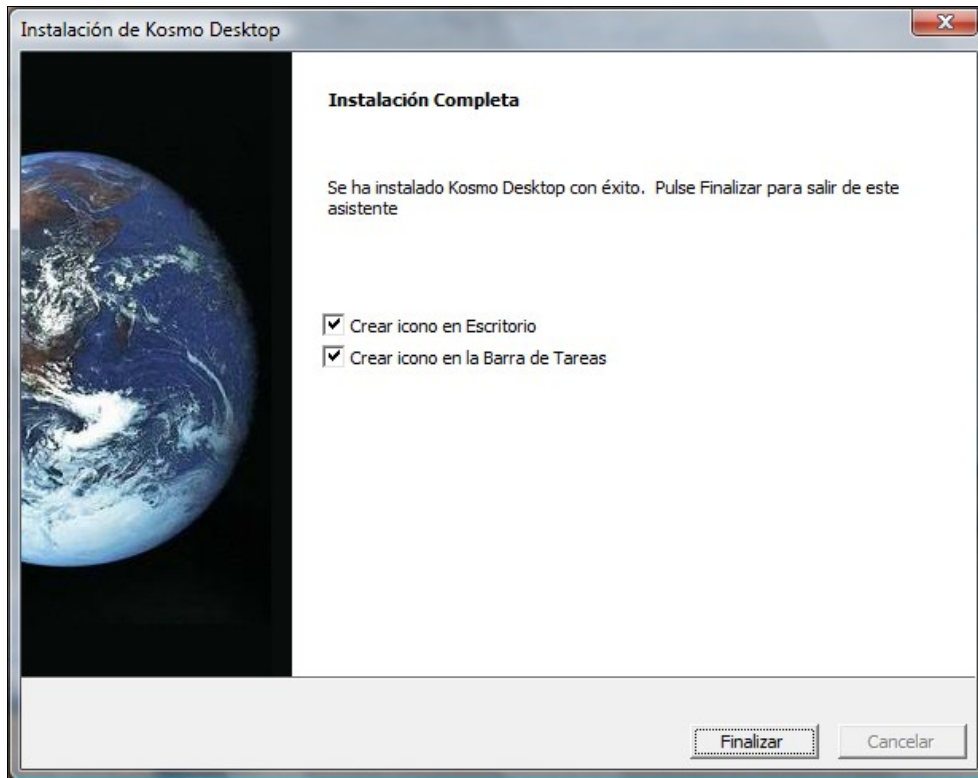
Instalación de Kosmo Desktop

Instalación Completa

Se ha instalado Kosmo Desktop con éxito. Pulse Finalizar para salir de este asistente

Crear icono en Escritorio
Crear icono en la Barra de Tareas

Finalizar
Cancelar